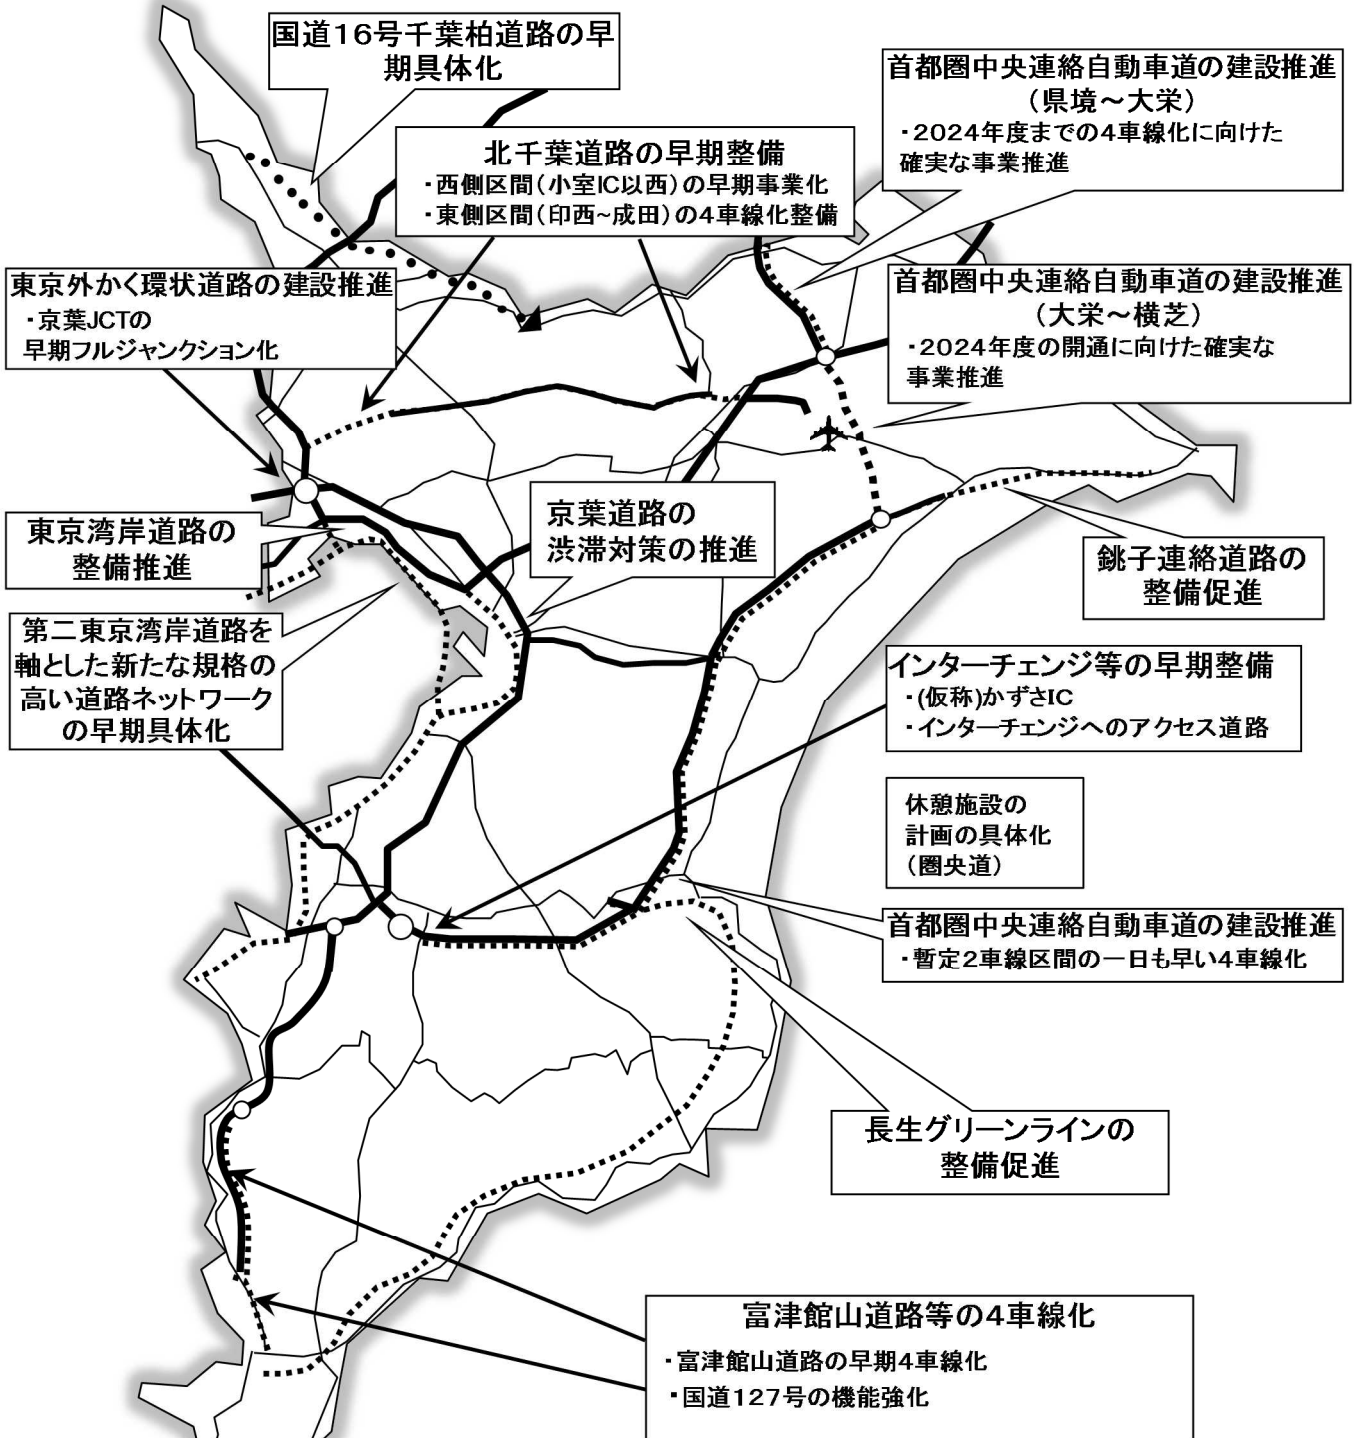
国道16号千葉柏道路の早期具体化

首都圏中央連絡自動車道の建設推進
（県境～大栄）
・2024年度までの4車線化に向けた確実な事業推進

北千葉道路の早期整備
・西側区間（小室IC以西）の早期事業化
・東側区間（印西~成田）の4車線化整備

東京外かく環状道路の建設推進
・京葉JCTの早期フルジャンクション化

首都圏中央連絡自動車道の建設推進
（大栄～横芝）
・2024年度の開通に向けた確実な事業推進

東京湾岸道路の整備推進

京葉道路の渋滞対策の推進

銚子連絡道路の整備促進

第二東京湾岸道路を軸とした新たな規格の高い道路ネットワークの早期具体化

インターチェンジ等の早期整備
・(仮称)かずさIC
・インターチェンジへのアクセス道路

休憩施設の計画の具体化
（圏央道）

首都圏中央連絡自動車道の建設推進
・暫定2車線区間の一日も早い4車線化

長生グリーンラインの整備促進

富津館山道路等の4車線化
・富津館山道路の早期4車線化
・国道127号の機能強化